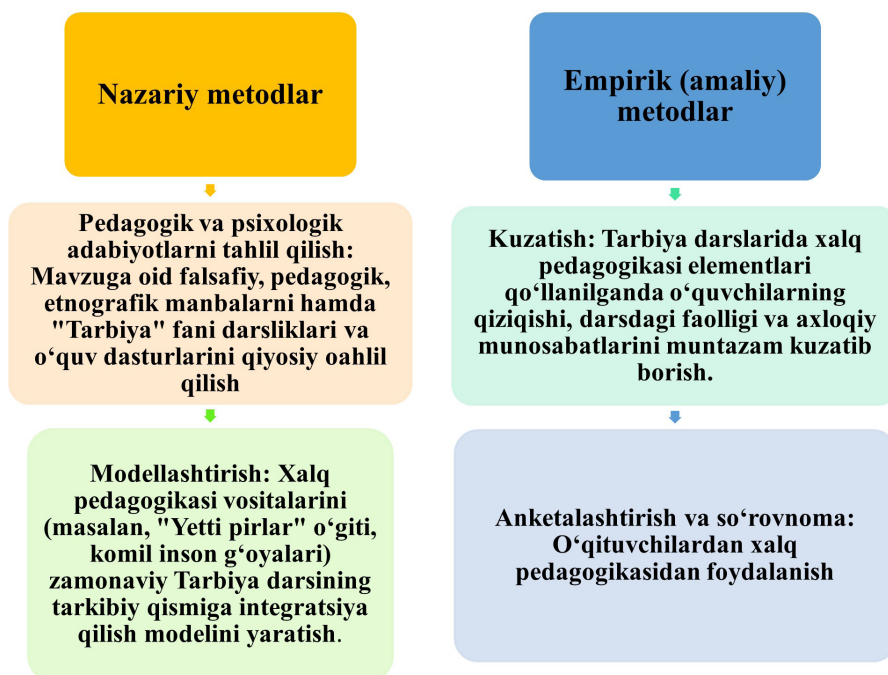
Nazariy metodlar

Pedagogik va psixologik adabiyotlarni tahlil qilish: Mavzuga oid falsafiy, pedagogik, etnografik manbalarni hamda "Tarbiya" fani darsliklari va o‘quv dasturlarini qiyosiy oahlil qilish

Modellashtirish: Xalq pedagogikasi vositalarini (masalan, "Yetti pirlar" o‘giti, komil inson g‘oyalari) zamonaviy Tarbiya darsining tarkibiy qismiga integratsiya qilish modelini yaratish.

Empirik (amaliy) metodlar

Kuzatish: Tarbiya darslarida xalq pedagogikasi elementlari qo‘llanilganda o‘quvchilarning qiziqishi, darsdagi faolligi va axloqiy munosabatlarini muntazam kuzatib borish.

Anketalashtirish va so‘rovnoma: O‘qituvchilardan xalq pedagogikasidan foydalanish